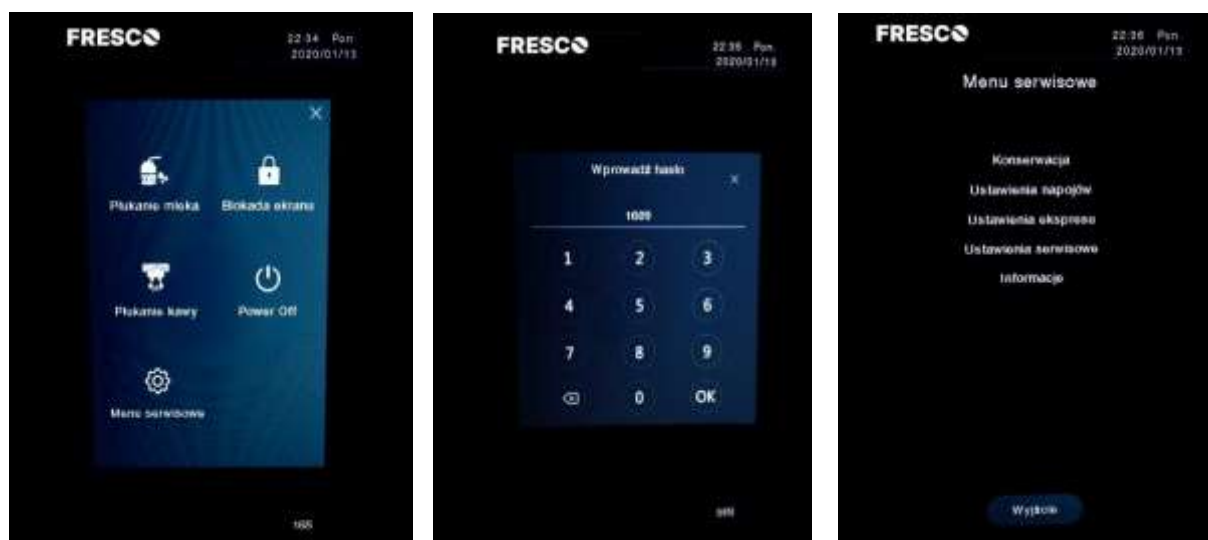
FRESCO

22:34 Pon
2020/01/13

Płukanie mleka

Blokada ekranu

Płukanie kawy

Power Off

Menu serwisowe

166

FRESCO

22:35 Pon
2020/01/13

Wprowadź hasło

1609

1
2
3
4
5
6
7
8
9
0
OK

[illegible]

FRESCO

22:36 Pon
2020/01/13

Menu serwisowe

Konserwacja

Ustawienia napojów

Ustawienia ekspresu

Ustawienia serwisowe

Informacje

Wyjście